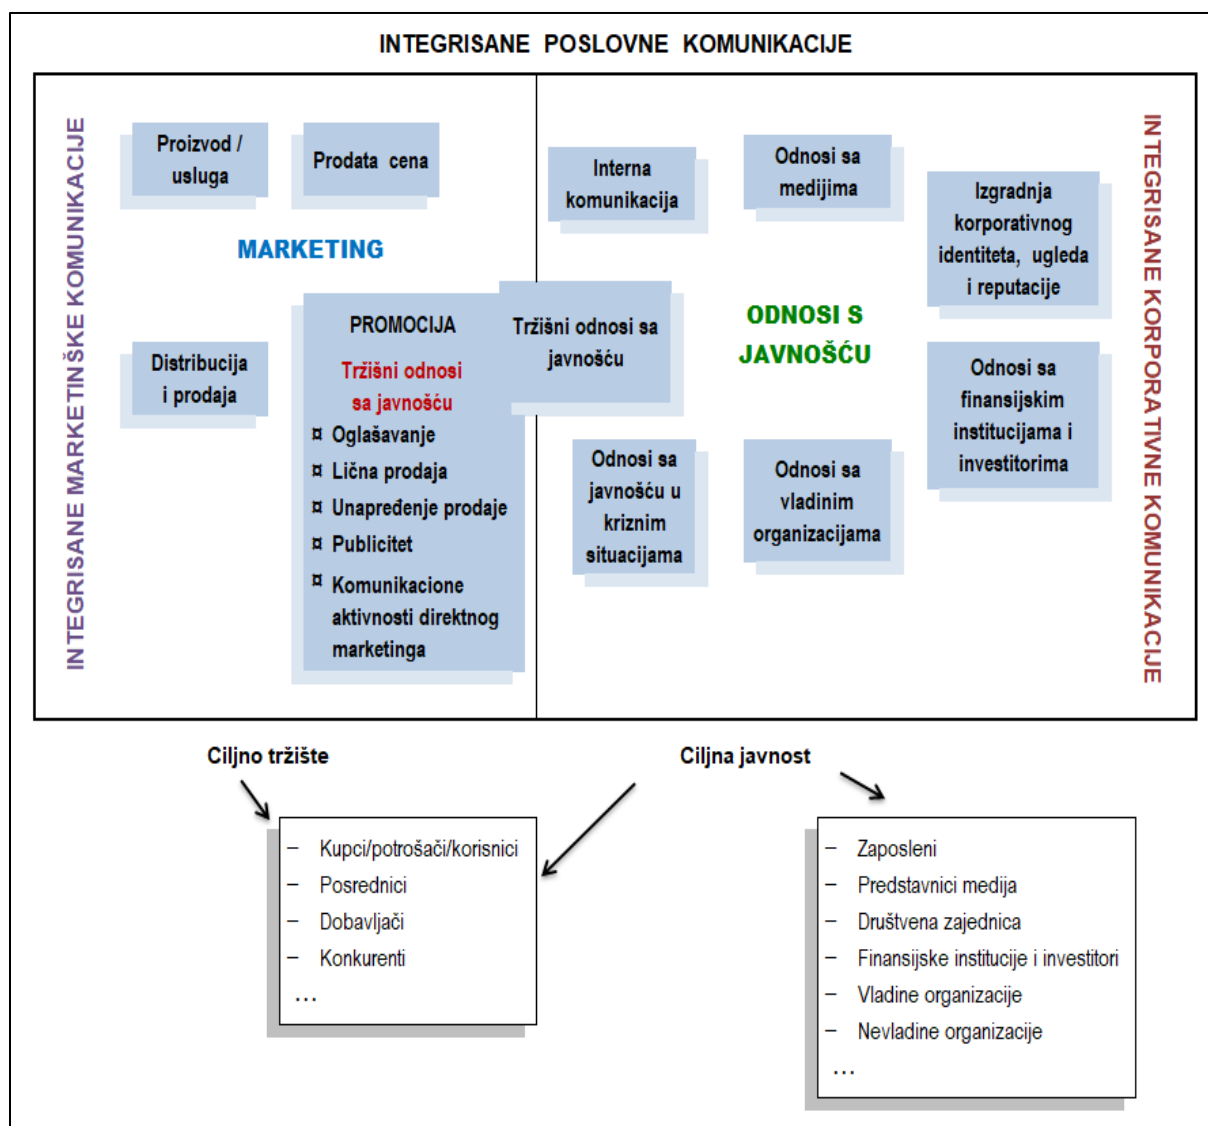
INTEGRISANE POSLOVNE KOMUNIKACIJE

INTEGRISANE MARKETINŠKE KOMUNIKACIJE

Proizvod / usluga

Prodata cena

MARKETING

Distribucija i prodaja

PROMOCIJA

Tržišni odnosi sa javnošću

¤ Oglašavanje
¤ Lična prodaja
¤ Unapređenje prodaje
¤ Publicitet
¤ Komunikacione aktivnosti direktnog marketinga

Tržišni odnosi sa javnošću

Interna komunikacija

Odnosi sa medijima

Izgradnja korporativnog identiteta, ugleda i reputacije

ODNOSI S JAVNOŠĆU

Odnosi sa finansijskim institucijama i investitorima

Odnosi sa javnošću u kriznim situacijama

Odnosi sa vladinim organizacijama

INTEGRISANE KORPORATIVNE KOMUNIKACIJE

Ciljno tržište

Ciljna javnost

– Kupci/potrošači/korisnici
– Posrednici
– Dobavljači
– Konkurenti
…

– Zaposleni
– Predstavnici medija
– Društvena zajednica
– Finansijske institucije i investitori
– Vladine organizacije
– Nevladine organizacije
…